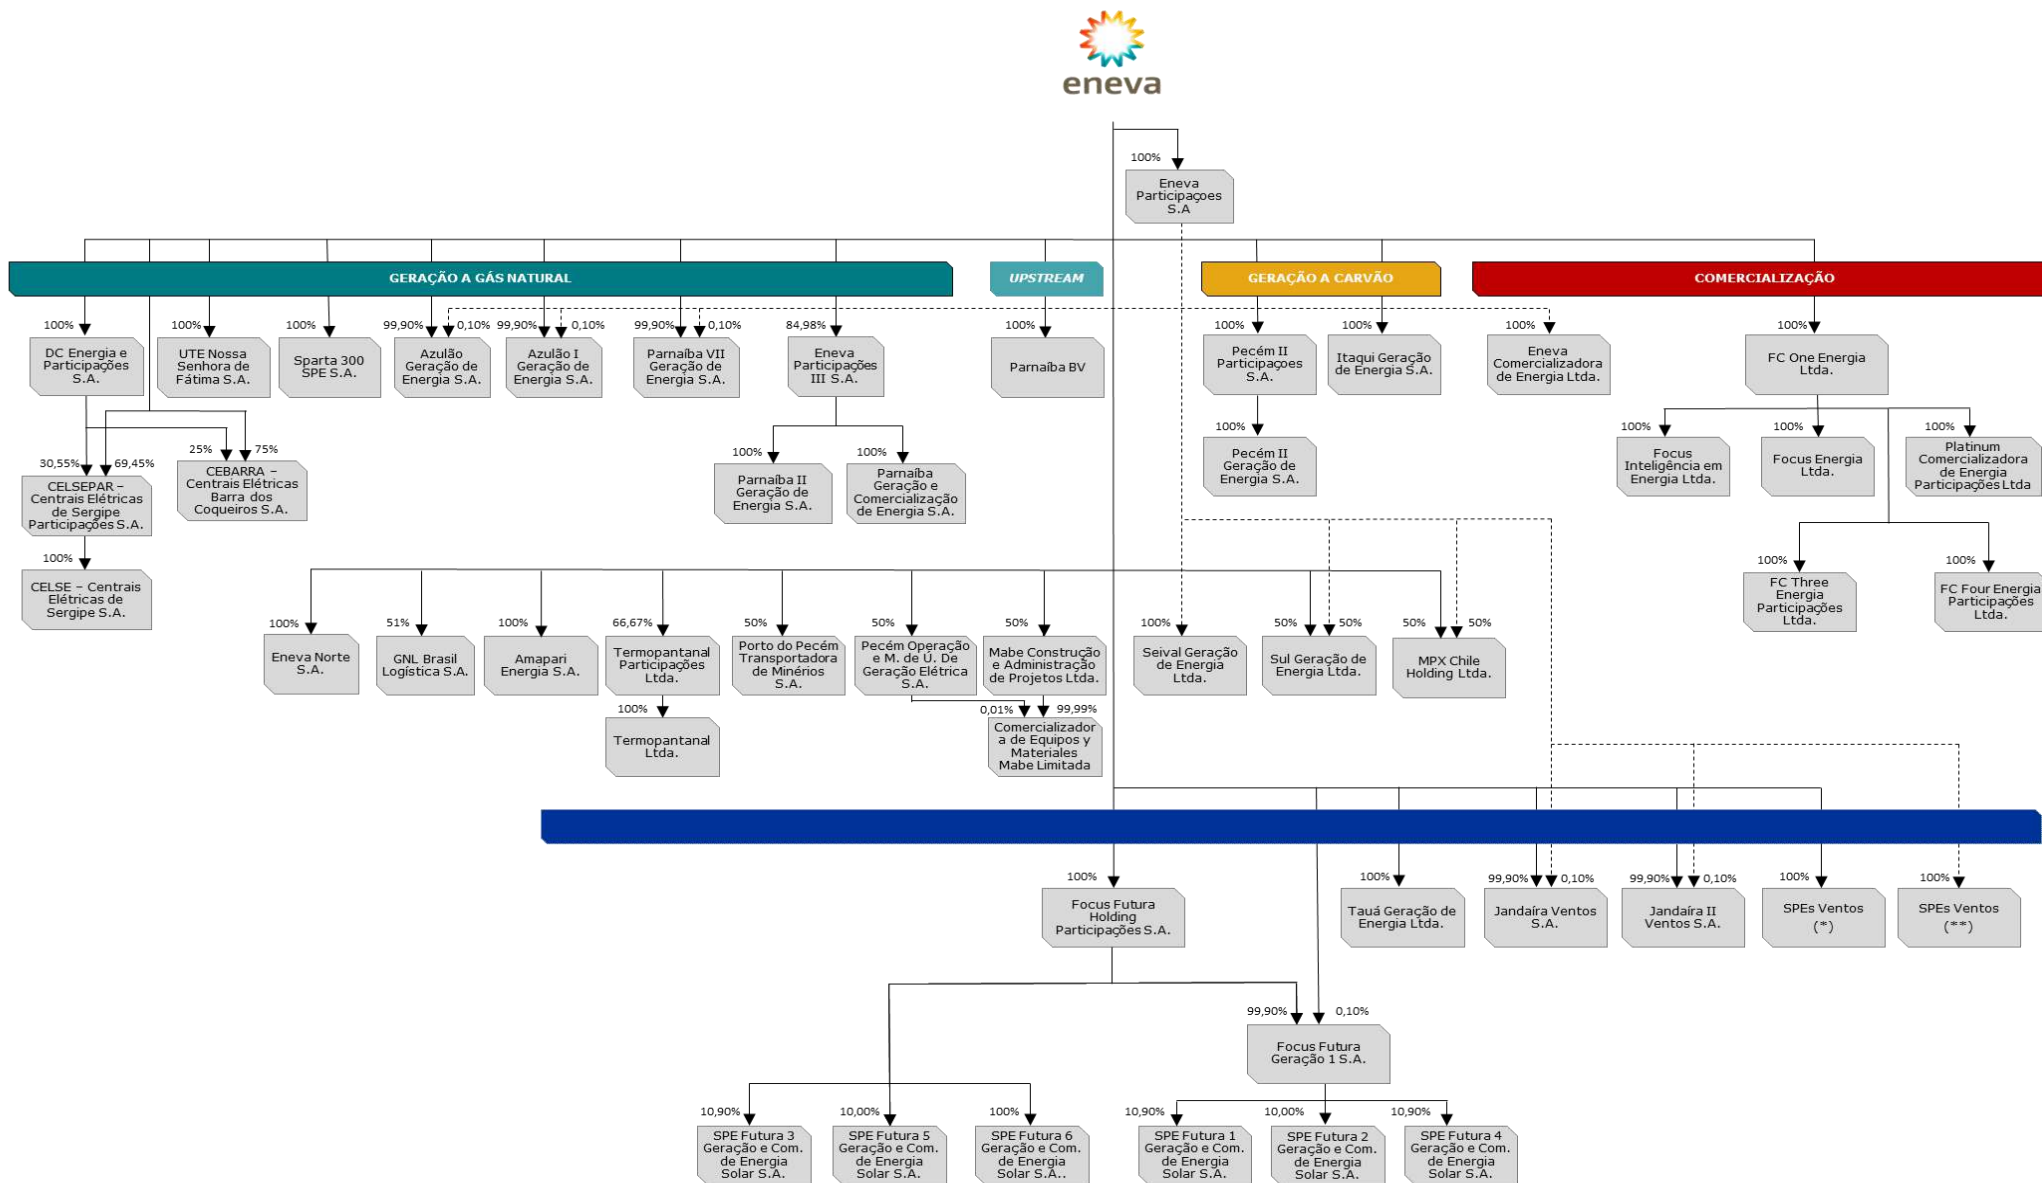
eneva

100%
Eneva Participaçoes S.A

GERAÇÃO A GÁS NATURAL

UPSTREAM

GERAÇÃO A CARVÃO

COMERCIALIZAÇÃO

100%
DC Energia e Participações S.A.

100%
UTE Nossa Senhora de Fátima S.A.

100%
Sparta 300 SPE S.A.

99,90% 0,10%
Azulão Geração de Energia S.A.

99,90% 0,10%
Azulão I Geração de Energia S.A.

99,90% 0,10%
Parnaíba VII Geração de Energia S.A.

84,98%
Eneva Participações III S.A.

100%
Parnaíba BV

100%
Pecém II Participações S.A.

100%
Itaqui Geração de Energia S.A.

100%
Eneva Comercializadora de Energia Ltda.

100%
FC One Energia Ltda.

30,55% 69,45%
CELSEPAR – Centrais Elétricas de Sergipe Participações S.A.

25% 75%
CEBARRA – Centrais Elétricas Barra dos Coqueiros S.A.

100%
CELSE – Centrais Elétricas de Sergipe S.A.

100%
Parnaíba II Geração de Energia S.A.

100%
Parnaíba Geração e Comercialização de Energia S.A.

100%
Pecém II Geração de Energia S.A.

100%
Focus Inteligência em Energia Ltda.

100%
Focus Energia Ltda.

100%
Platinum Comercializadora de Energia Participações Ltda

100%
FC Three Energia Participações Ltda.

100%
FC Four Energia Participações Ltda.

100%
Eneva Norte S.A.

51%
GNL Brasil Logística S.A.

100%
Amapari Energia S.A.

66,67%
Termopantanal Participações Ltda.

50%
Porto do Pecém Transportadora de Minérios S.A.

50%
Pecém Operação e M. de U. De Geração Elétrica S.A.

50%
Mabe Construção e Administração de Projetos Ltda.

100%
Seival Geração de Energia Ltda.

50% 50%
Sul Geração de Energia Ltda.

50% 50%
MPX Chile Holding Ltda.

100%
Termopantanal Ltda.

0,01% 99,99%
Comercializador a de Equipos y Materiales Mabe Limitada

100%
Focus Futura Holding Participações S.A.

100%
Tauá Geração de Energia Ltda.

99,90% 0,10%
Jandaíra Ventos S.A.

99,90% 0,10%
Jandaíra II Ventos S.A.

100%
SPEs Ventos (*)

100%
SPEs Ventos (**)

99,90% 0,10%
Focus Futura Geração 1 S.A.

10,90%
SPE Futura 3 Geração e Com. de Energia Solar S.A.

10,00%
SPE Futura 5 Geração e Com. de Energia Solar S.A..

100%
SPE Futura 6 Geração e Com. de Energia Solar S.A..

10,90%
SPE Futura 1 Geração e Com. de Energia Solar S.A.

10,00%
SPE Futura 2 Geração e Com. de Energia Solar S.A.

10,90%
SPE Futura 4 Geração e Com. de Energia Solar S.A.